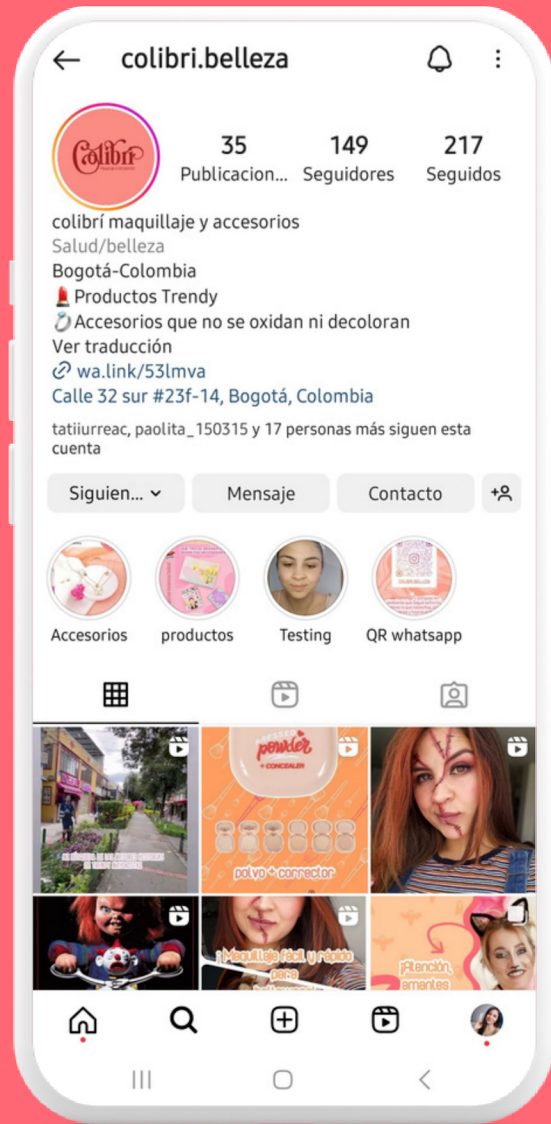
colibri.belleza

Colibrí

35
Publicacion...

149
Seguidores

217
Seguidos

colibrí maquillaje y accesorios
Salud/belleza
Bogotá-Colombia
💄Productos Trendy
💍Accesorios que no se oxidan ni decoloran
Ver traducción
wa.link/53lmva
Calle 32 sur #23f-14, Bogotá, Colombia

tatiiurreac, paolita_150315 y 17 personas más siguen esta cuenta

Siguien...
Mensaje
Contacto

Accesorios
productos
Testing
QR whatsapp

powder
+ CONCEALER
polvo + corrector

¡Maquillaje fácil y rápido para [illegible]

¡Atención, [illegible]entes